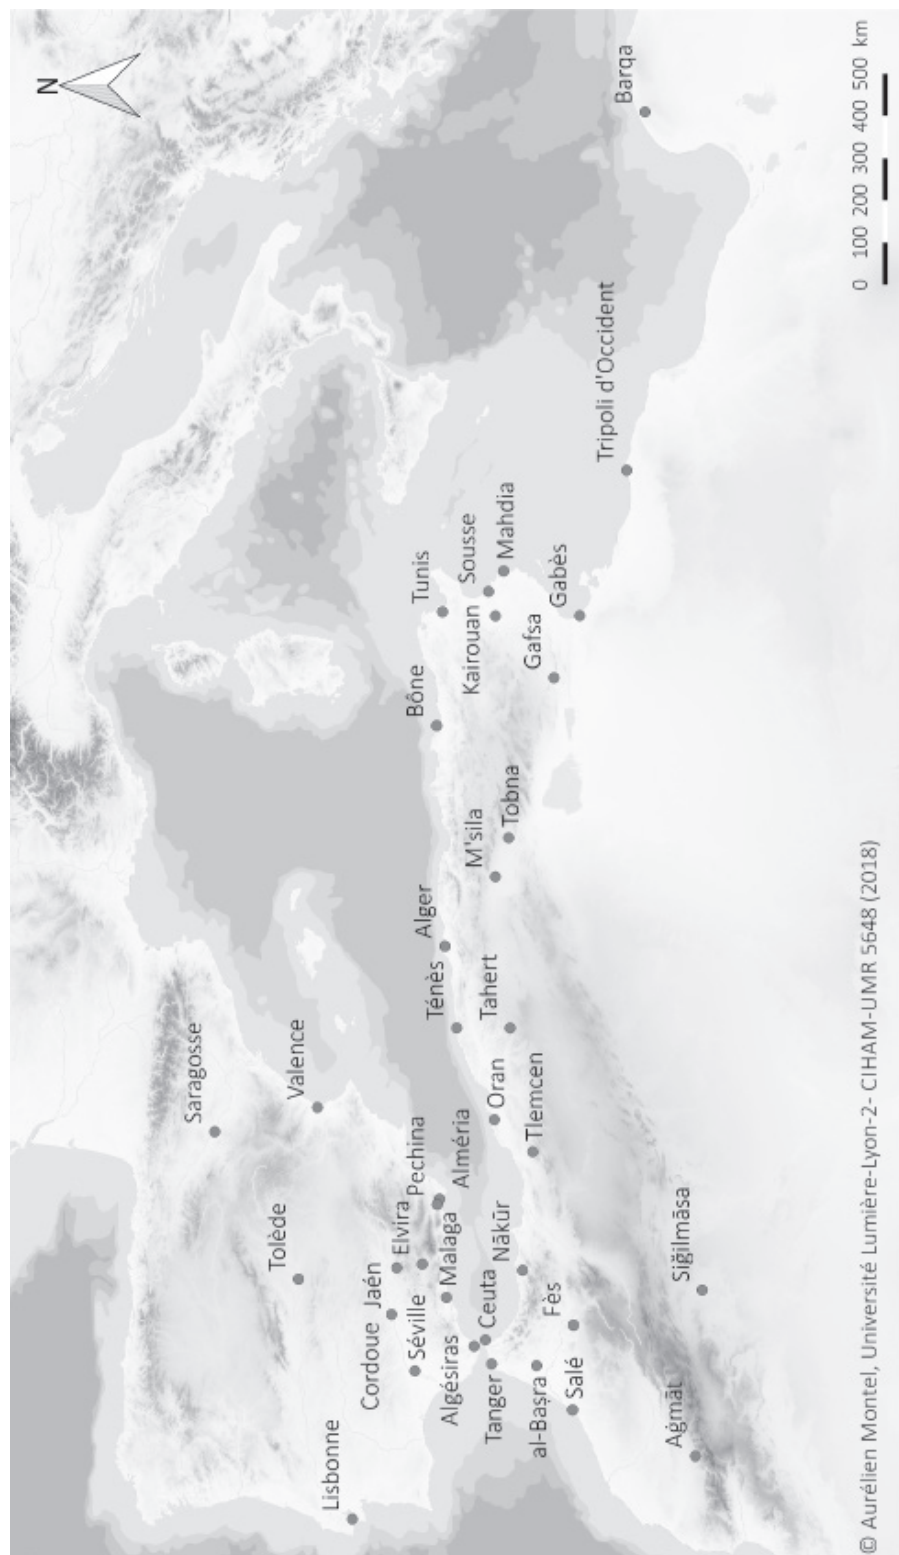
N

Saragosse
Valence
Tolède
Lisbonne
Cordoue
Jaén
Elvira
Pechina
Almèria
Séville
Malaga
Algésiras
Ceuta
Tanger
Nākūr
Fès
al-Başra
Salé
Aġmāt
Siǧilmāsa
Tlemcen
Oran
Ténès
Tahert
Alger
M'sila
Tobna
Bône
Gafsa
Kairouan
Tunis
Sousse
Mahdia
Gabès
Tripoli d'Occident
Barqa

0 100 200 300 400 500 km

© Aurélien Montel, Université Lumière-Lyon-2- CIHAM-UMR 5648 (2018)